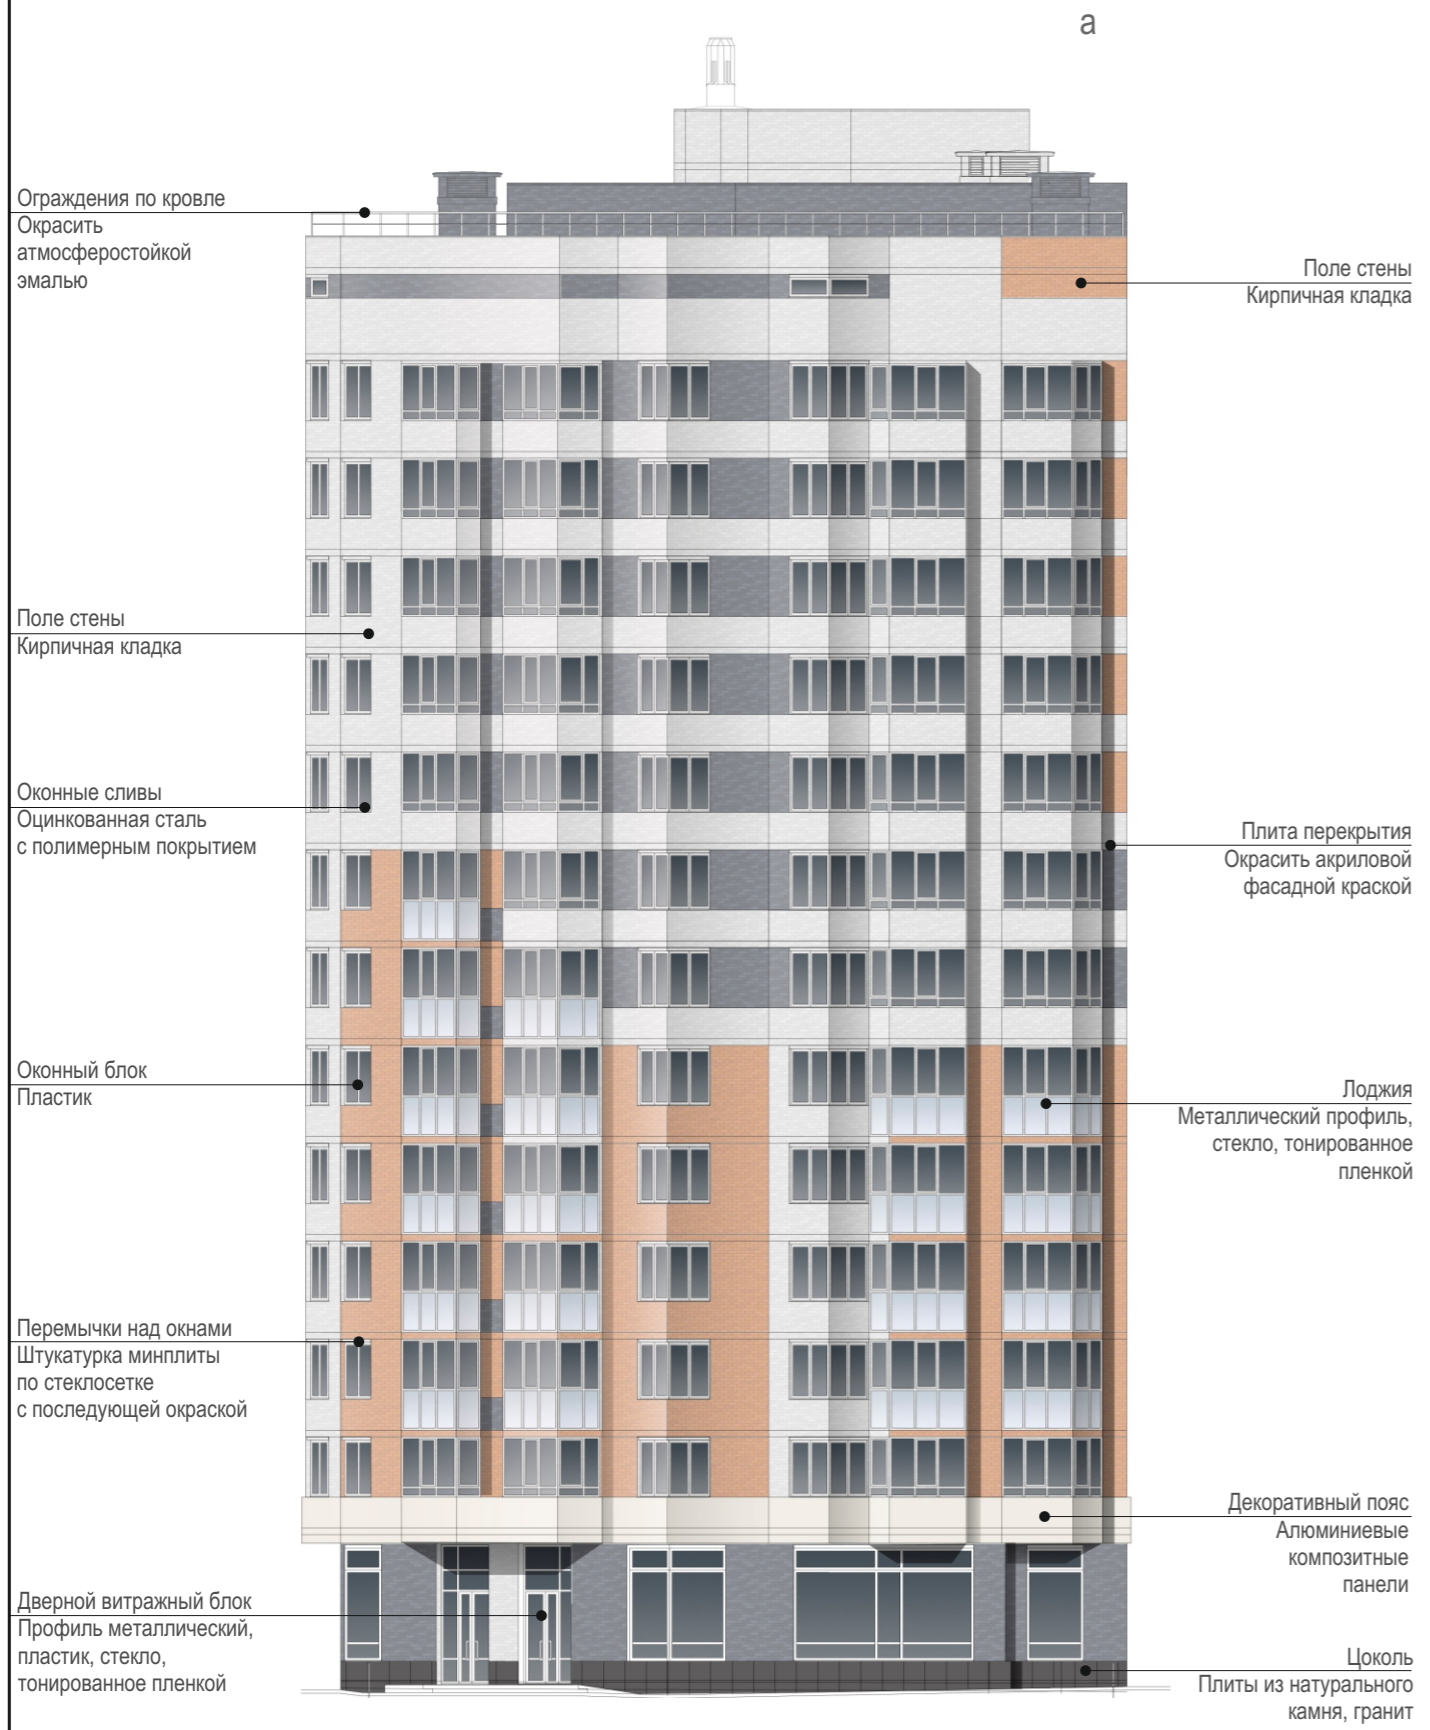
a

Ограждения по кровле
Окрасить атмосферостойкой эмалью

Поле стены
Кирпичная кладка

Поле стены
Кирпичная кладка

Оконные сливы
Оцинкованная сталь с полимерным покрытием

Плита перекрытия
Окрасить акриловой фасадной краской

Оконный блок
Пластик

Лоджия
Металлический профиль, стекло, тонированное пленкой

Перемычки над окнами
Штукатурка минплиты по стеклосетке с последующей окраской

Декоративный пояс
Алюминиевые композитные панели

Дверной витражный блок
Профиль металлический, пластик, стекло, тонированное пленкой

Цоколь
Плиты из натурального камня, гранит